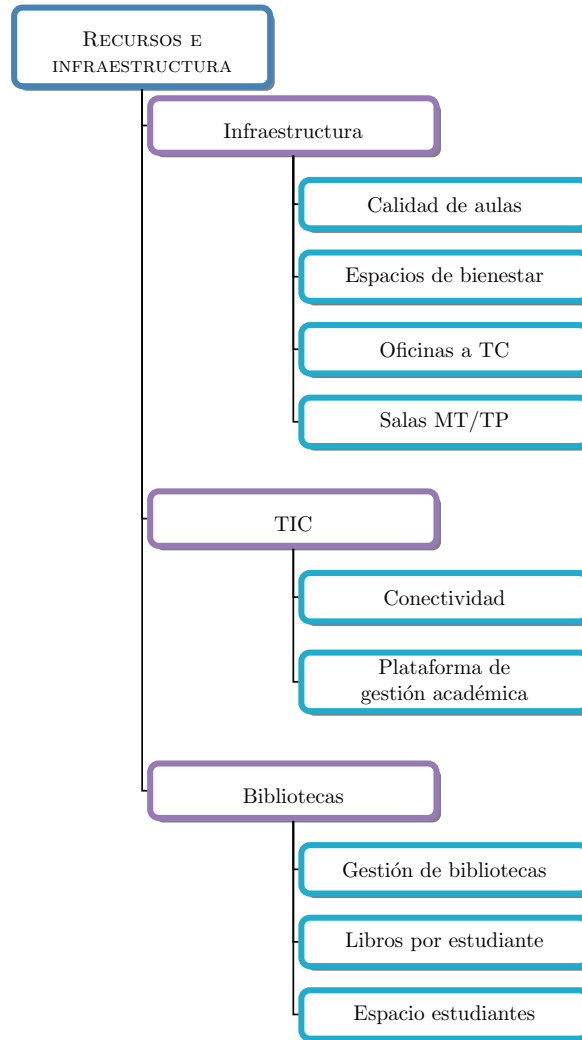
Recursos e infraestructura

Infraestructura

Calidad de aulas

Espacios de bienestar

Oficinas a TC

Salas MT/TP

TIC

Conectividad

Plataforma de gestión académica

Bibliotecas

Gestión de bibliotecas

Libros por estudiante

Espacio estudiantes